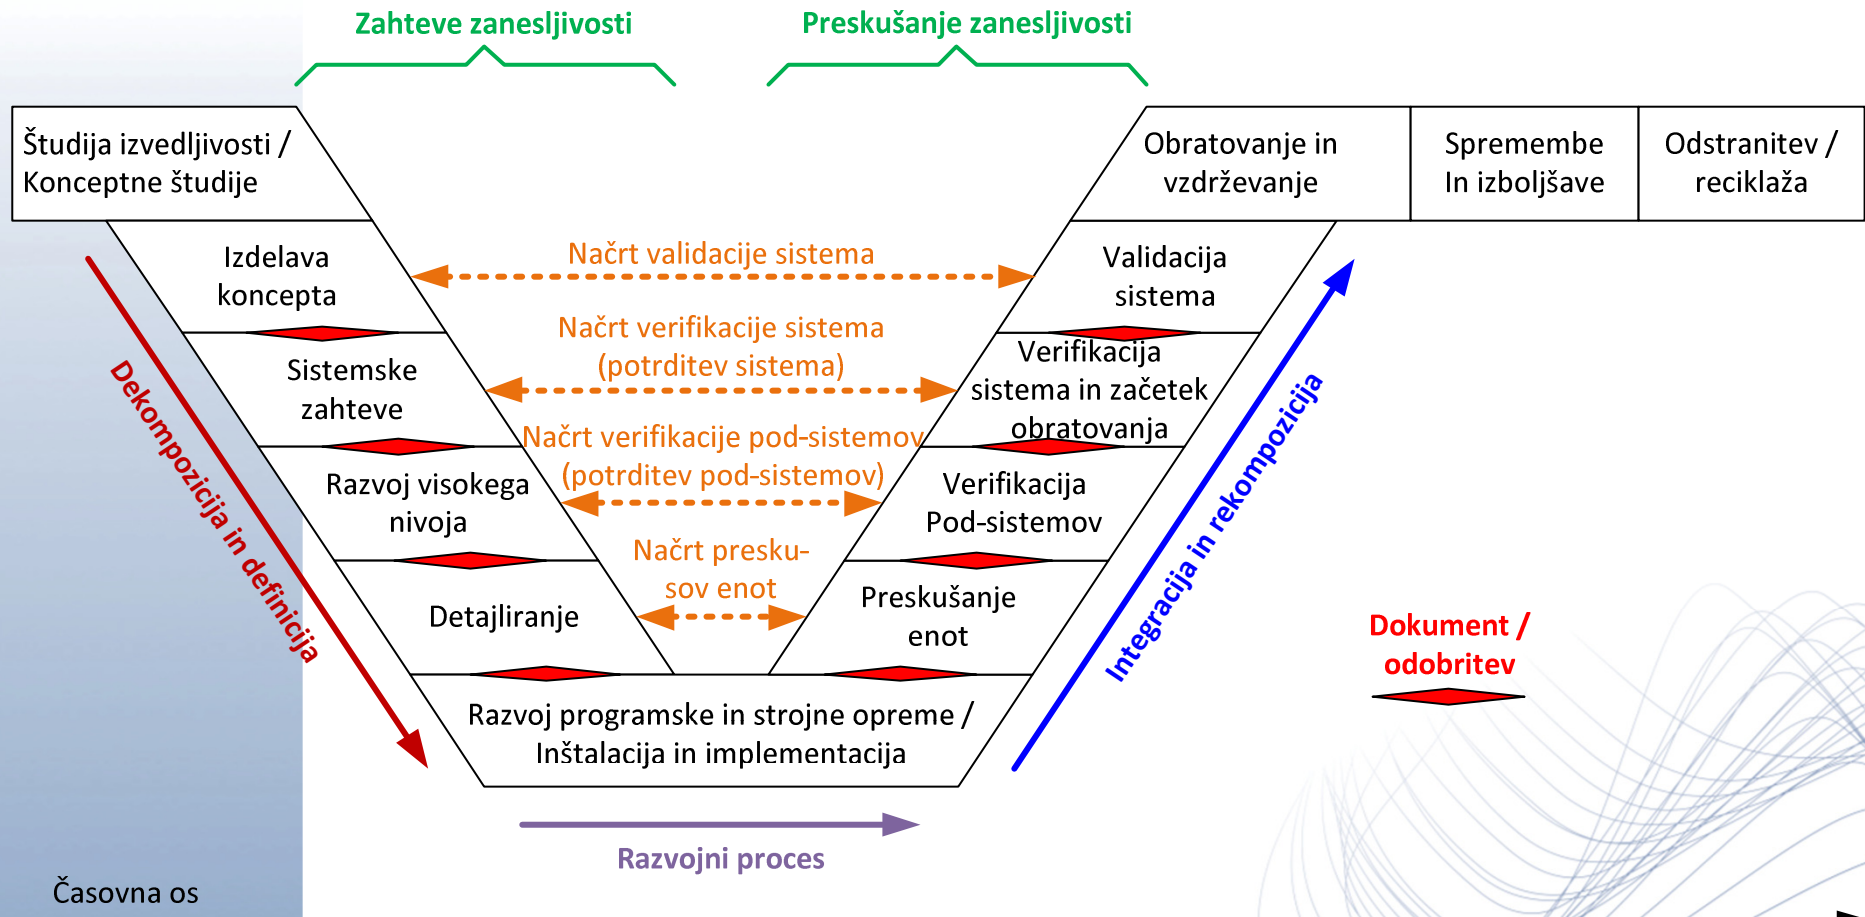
Zahteve zanesljivosti

Preskušanje zanesljivosti

Študija izvedljivosti / Konceptne študije

Obratovanje in vzdrževanje

Spremembe In izboljšave

Odstranitev / reciklaža

Izdelava koncepta

Načrt validacije sistema

Validacija sistema

Sistemske zahteve

Načrt verifikacije sistema (potrditev sistema)

Verifikacija sistema in začetek obratovanja

Razvoj visokega nivoja

Načrt verifikacije pod-sistemov (potrditev pod-sistemov)

Verifikacija Pod-sistemov

Detajliranje

Načrt preskusov enot

Preskušanje enot

Razvoj programske in strojne opreme / Inštalacija in implementacija

Dekompozicija in definicija

Integracija in rekompozicija

Dokument / odobritev

Razvojni proces

Časovna os